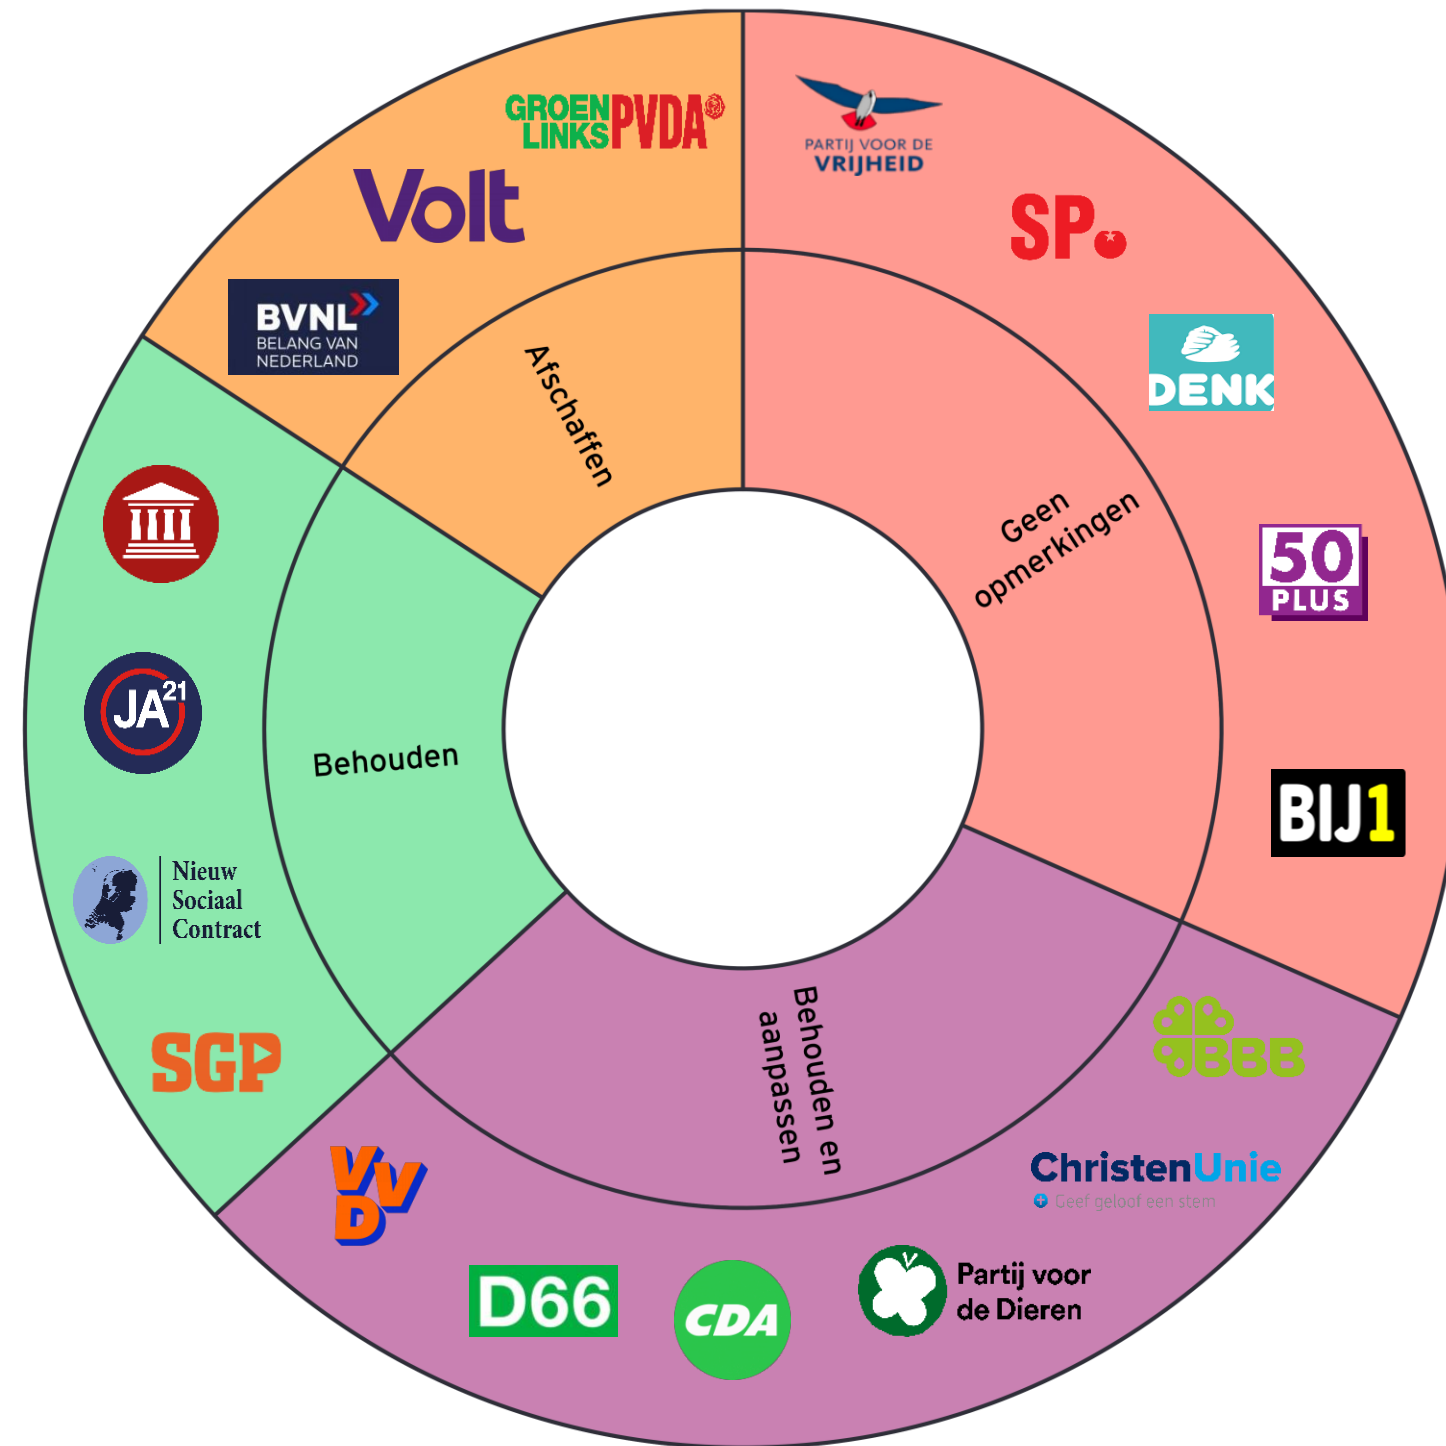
GROEN LINKS PVDA

Volt

BVNL BELANG VAN NEDERLAND

Afschaffen

PARTIJ VOOR DE VRIJHEID

SP

DENK

Geen opmerkingen

50 PLUS

BIJ1

Behouden

JA21

Nieuw Sociaal Contract

SGP

Behouden en aanpassen

BBB

ChristenUnie
Geef geloof een stem

VVD

D66

CDA

Partij voor de Dieren